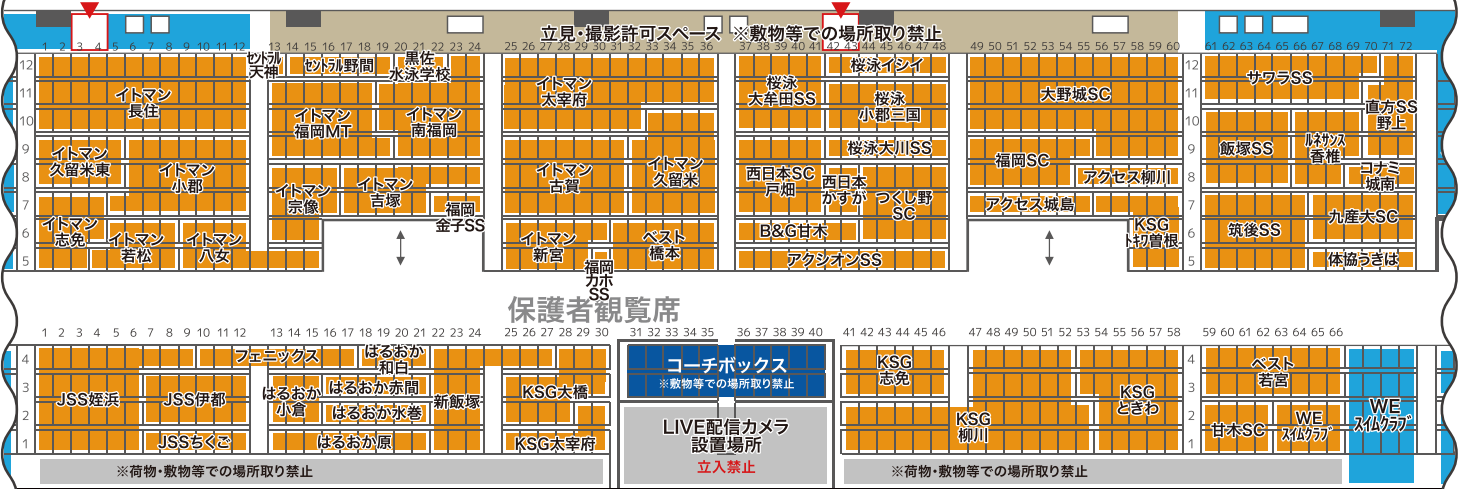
立見・撮影許可スペース ※敷物等での場所取り禁止

1 2 3 4 5 6 7 8 9 10 11 12 13 14 15 16 17 18 19 20 21 22 23 24 25 26 27 28 29 30 31 32 33 34 35 36 37 38 39 40 41 42 43 44 45 46 47 48 49 50 51 52 53 54 55 56 57 58 59 60 61 62 63 64 65 66 67 68 69 70 71 72

12 11 10 9 8 7 6 5

セントラル天神
セントラル野間
黒佐水泳学校
イトマン長住
イトマン福岡MT
イトマン南福岡
イトマン太宰府
桜泳大牟田SS
桜泳イシイ
桜泳小郡三国
大野城SC
サワラSS
直方SS野上
イトマン久留米東
イトマン小郡
桜泳大川SS
飯塚SS
ルネサンス香椎
イトマン古賀
イトマン久留米
西日本SC戸畑
西日本かすが
つくし野SC
福岡SC
アクセス柳川
コナミ城南
イトマン宗像
イトマン吉塚
アクセス城島
九産大SC
福岡金子SS
イトマン志免
イトマン若松
イトマン八女
イトマン新宮
ベスト橋本
B&G甘木
KSGトキワ曽根
筑後SS
福岡カホSS
アクシオンSS
体協うきは

保護者観覧席

1 2 3 4 5 6 7 8 9 10 11 12 13 14 15 16 17 18 19 20 21 22 23 24 25 26 27 28 29 30 31 32 33 34 35 36 37 38 39 40 41 42 43 44 45 46 47 48 49 50 51 52 53 54 55 56 57 58 59 60 61 62 63 64 65 66

4 3 2 1

フェニックス
はるおか和白
コーチボックス
※敷物等での場所取り禁止
KSG志免
ベスト若宮
JSS姪浜
JSS伊都
はるおか小倉
はるおか赤間
新飯塚
KSG大橋
KSGときわ
はるおか水巻
KSG柳川
WEスイムクラブ
WEスイムクラブ
甘木SC
JSSちくご
はるおか原
KSG太宰府
LIVE配信カメラ設置場所
立入禁止

※荷物・敷物等での場所取り禁止
※荷物・敷物等での場所取り禁止